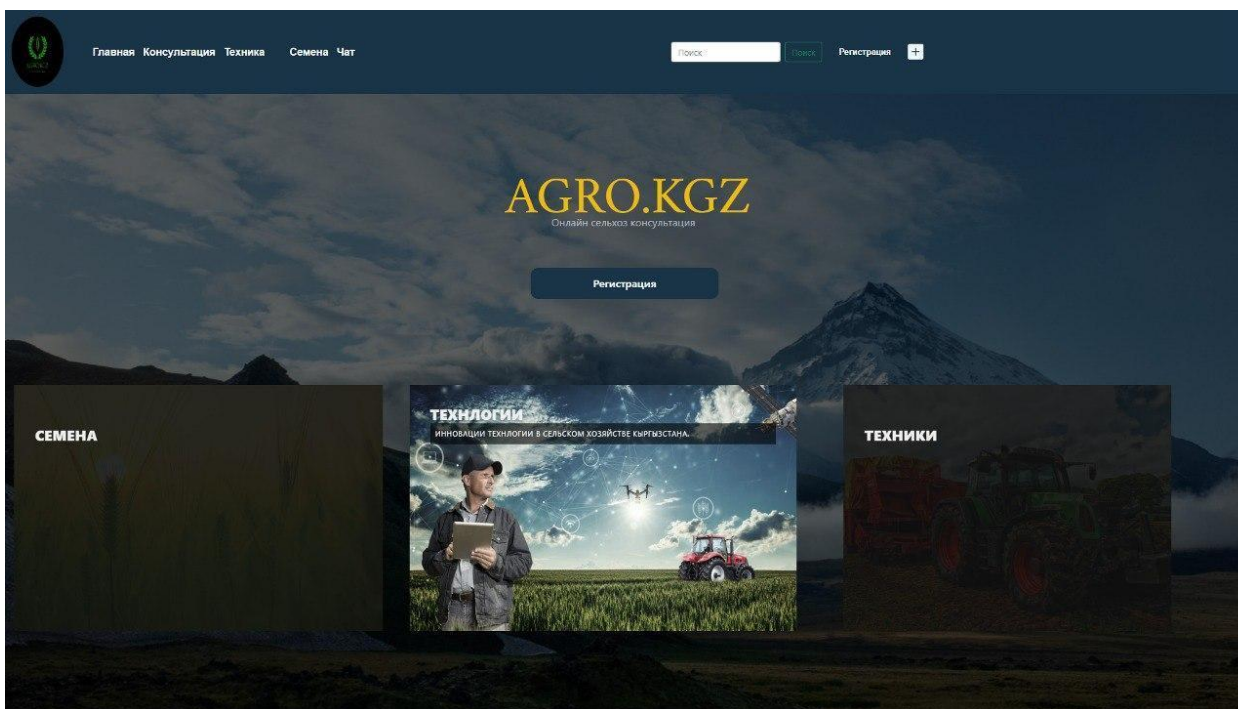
Главная Консультация Техника Семена Чат

Поиск Поиск Регистрация +

AGRO.KGZ

Онлайн сельхоз консультация

Регистрация

СЕМЕНА

ТЕХНЛОГИИ

ИННОВАЦИИ ТЕХНОЛОГИИ В СЕЛЬСКОМ ХОЗЯЙСТВЕ КЫРГЫЗСТАНА.

ТЕХНИКИ